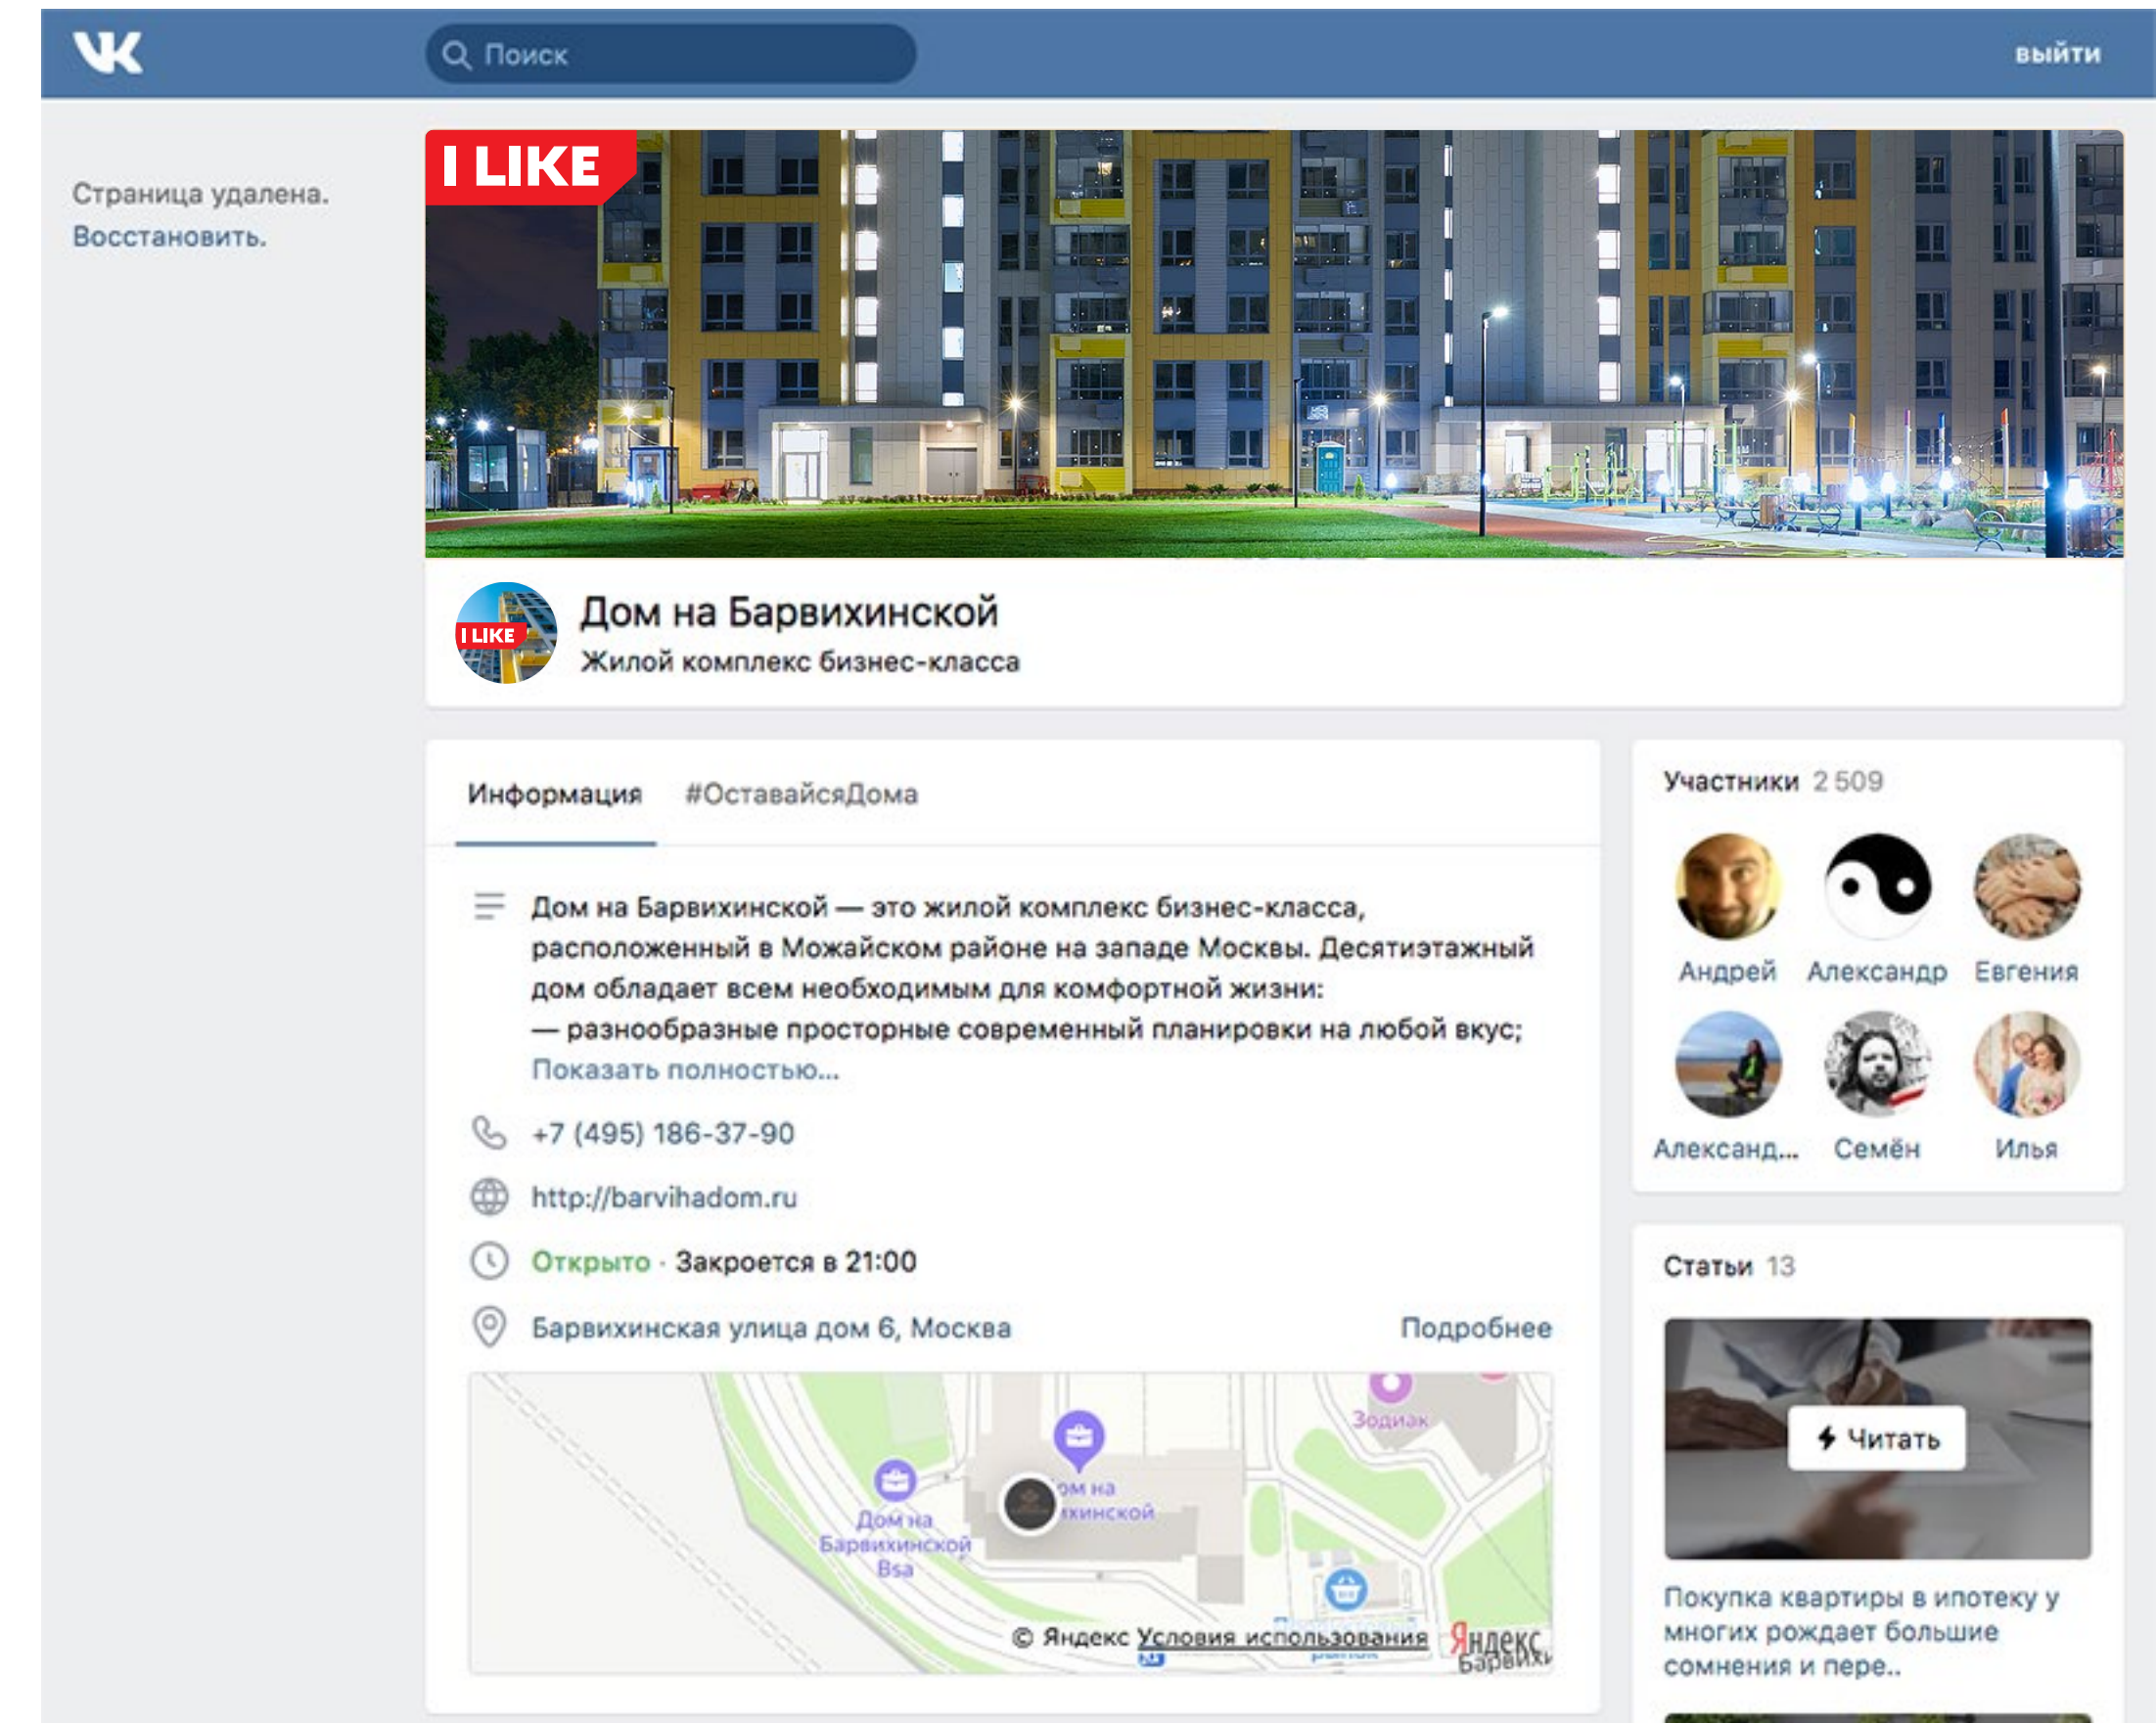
Поиск

выйти

Страница удалена.
Восстановить.

I LIKE

I LIKE

Дом на Барвихинской
Жилой комплекс бизнес-класса

Информация #ОставайсяДома

Дом на Барвихинской — это жилой комплекс бизнес-класса, расположенный в Можайском районе на западе Москвы. Десятиэтажный дом обладает всем необходимым для комфортной жизни:
— разнообразные просторные современный планировки на любой вкус;
Показать полностью...

+7 (495) 186-37-90

http://barvihadom.ru

Открыто · Закроется в 21:00

Барвихинская улица дом 6, Москва

Подробнее

Зодиак

Дом на Барвихинской Bsa

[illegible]ом на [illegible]хинской

© Яндекс Условия использования

Яндекс

Участники 2 509

Андрей Александр Евгения

Александ... Семён Илья

Статьи 13

Читать

Покупка квартиры в ипотеку у многих рождает большие сомнения и пере..